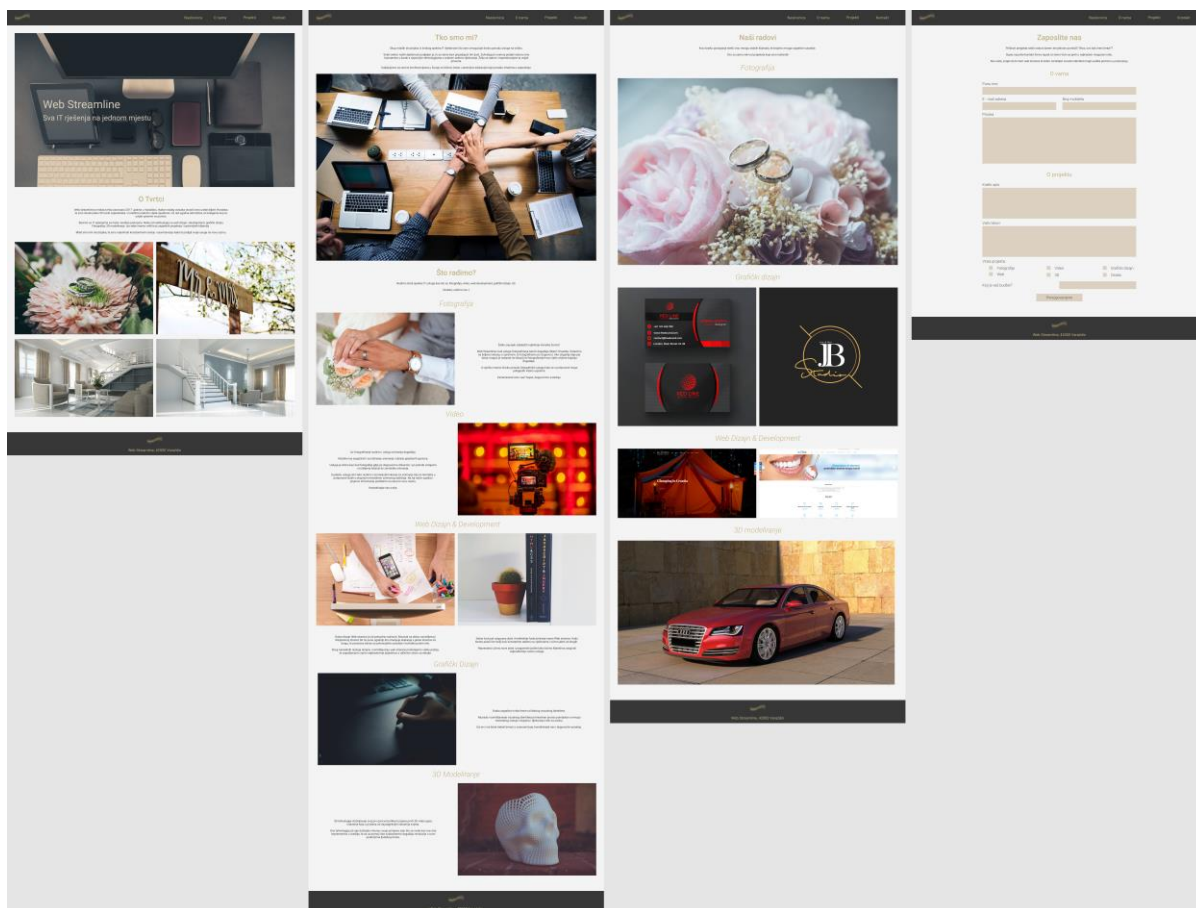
Naslovnica O nama Projekti Kontakt

Web Streamline
Sva IT rješenja na jednom mjestu

O Tvrtci

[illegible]

Web Streamline, 10000 Varaždin

Naslovnica O nama Projekti Kontakt

Tko smo mi?

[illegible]

Što radimo?

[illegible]

Fotografija

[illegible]

Video

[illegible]

Web Dizajn & Development

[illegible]

Grafički Dizajn

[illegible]

3D Modeliranje

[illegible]

Naslovnica O nama Projekti Kontakt

Naši radovi

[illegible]

Fotografija

Grafički dizajn

JB Studio

Web Dizajn & Development

3D modeliranje

Web Streamline, 10000 Varaždin

Naslovnica O nama Projekti Kontakt

Zaposlite nas

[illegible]

O vama

Puno ime

E - mail adresa

Broj mobitela

Poruka

O projektu

Kratki opis

Vaši ideja

Vrsta projekta
Fotografija
Video
Grafički dizajn
Web
3D
Ostalo

Koji je vaš budžet?

Pošalji upit

Web Streamline, 10000 Varaždin